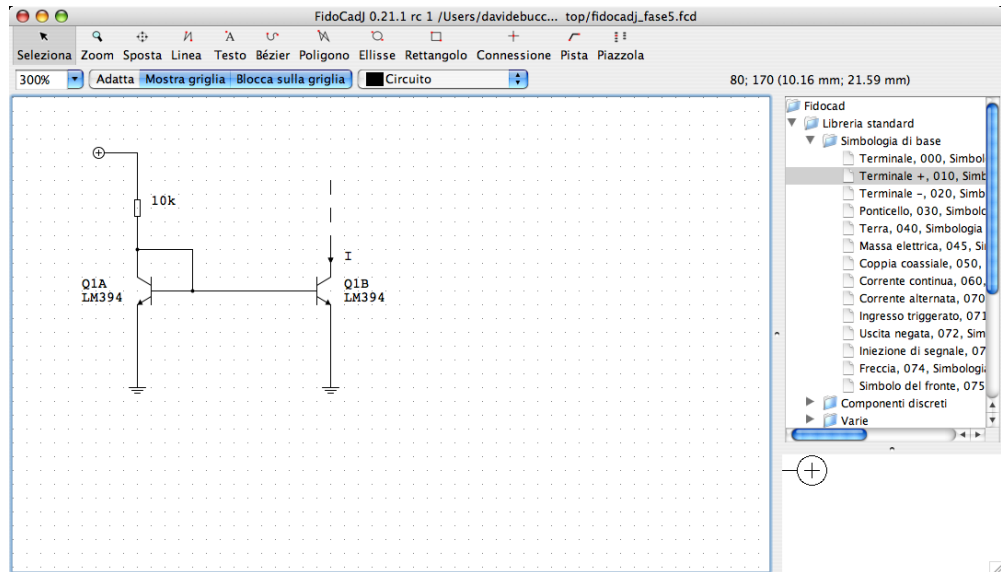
FidoCadJ 0.21.1 rc 1 /Users/davidebucc... top/fidocadj_fase5.fcd

Seleziona Zoom Sposta Linea Testo Bézier Poligono Ellisse Rettangolo Connessione Pista Piazzola

300%
Adatta Mostra griglia Blocca sulla griglia
Circuito
80; 170 (10.16 mm; 21.59 mm)

10k
I
Q1A
LM394
Q1B
LM394

Fidocad
Libreria standard
Simbologia di base
Terminale, 000, Simbol
Terminale +, 010, Simb
Terminale -, 020, Simb
Ponticello, 030, Simbolo
Terra, 040, Simbologia
Massa elettrica, 045, Si
Coppia coassiale, 050,
Corrente continua, 060,
Corrente alternata, 070
Ingresso triggerato, 071
Uscita negata, 072, Sim
Iniezione di segnale, 07
Freccia, 074, Simbologia
Simbolo del fronte, 075
Componenti discreti
Varie